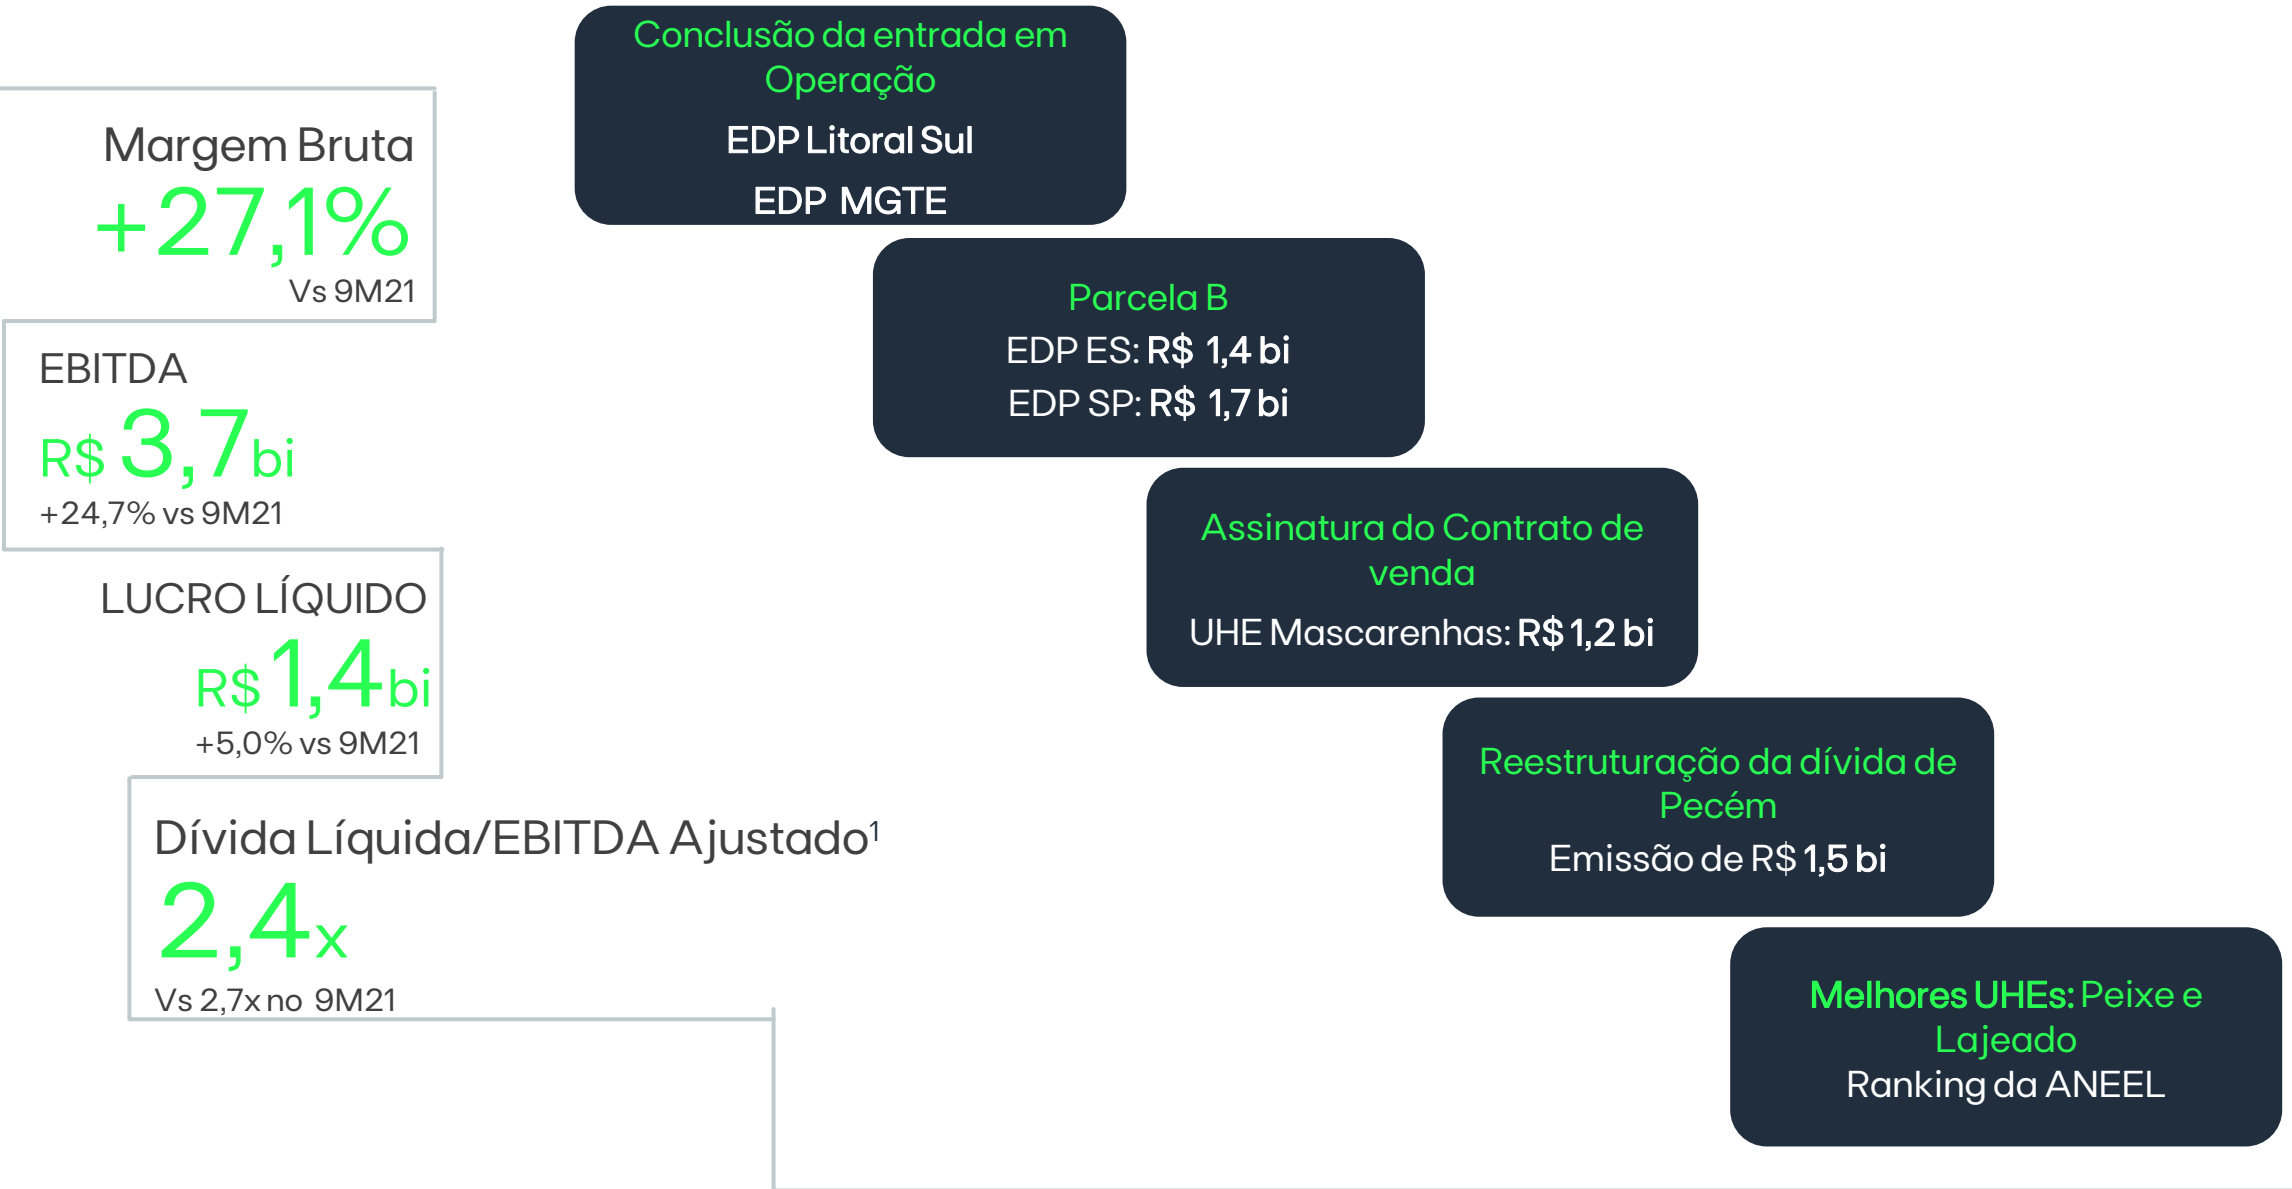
Margem Bruta
+27,1%
Vs 9M21

EBITDA
R$ 3,7 bi
+24,7% vs 9M21

LUCRO LÍQUIDO
R$ 1,4 bi
+5,0% vs 9M21

Dívida Líquida/EBITDA Ajustado$^1$
2,4x
Vs 2,7x no 9M21

Conclusão da entrada em Operação
EDP Litoral Sul
EDP MGTE

Parcela B
EDP ES: R$ 1,4 bi
EDP SP: R$ 1,7 bi

Assinatura do Contrato de venda
UHE Mascarenhas: R$ 1,2 bi

Reestruturação da dívida de Pecém
Emissão de R$ 1,5 bi

Melhores UHEs: Peixe e Lajeado
Ranking da ANEEL